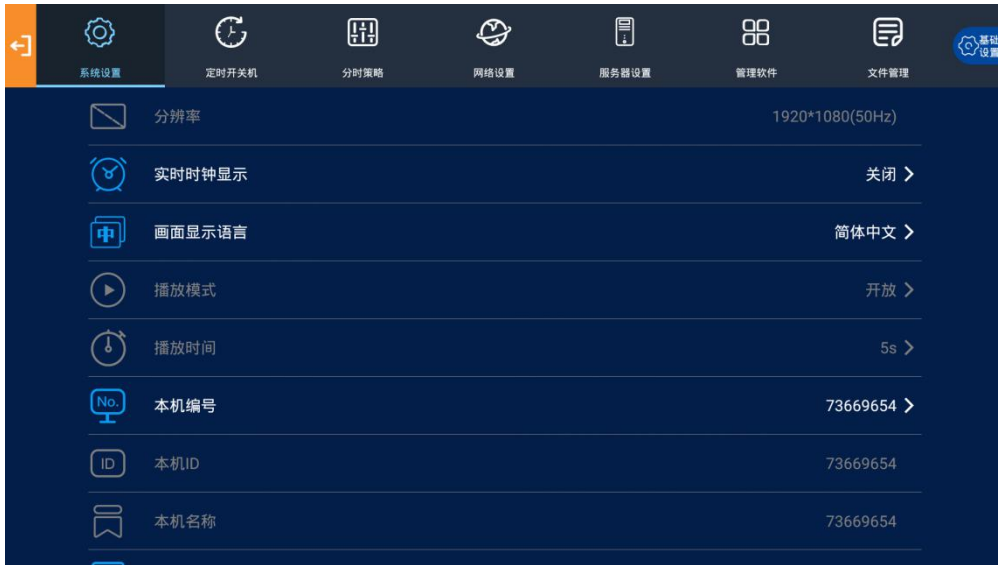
系统设置　定时开关机　分时策略　网络设置　服务器设置　管理软件　文件管理

基础设置

分辨率　1920*1080(50Hz)

实时时钟显示　关闭 >

中

画面显示语言　简体中文 >

播放模式　开放 >

播放时间　5s >

No.

本机编号　73669654 >

ID

本机ID　73669654

本机名称　73669654